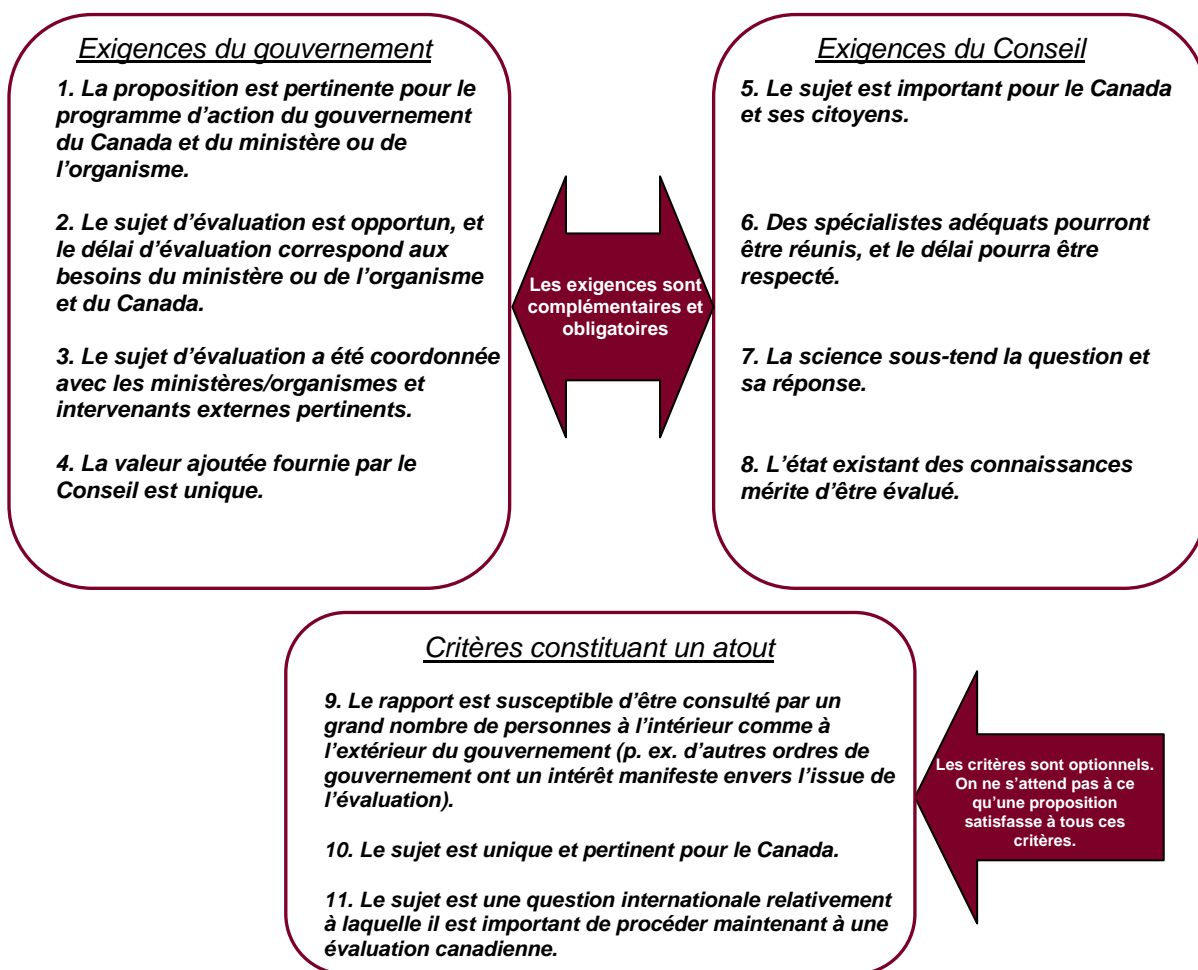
Exigences du gouvernement

1. La proposition est pertinente pour le programme d'action du gouvernement du Canada et du ministère ou de l'organisme.

2. Le sujet d'évaluation est opportun, et le délai d'évaluation correspond aux besoins du ministère ou de l'organisme et du Canada.

3. Le sujet d'évaluation a été coordonnée avec les ministères/organismes et intervenants externes pertinents.

4. La valeur ajoutée fournie par le Conseil est unique.

Les exigences sont complémentaires et obligatoires

Exigences du Conseil

5. Le sujet est important pour le Canada et ses citoyens.

6. Des spécialistes adéquats pourront être réunis, et le délai pourra être respecté.

7. La science sous-tend la question et sa réponse.

8. L'état existant des connaissances mérite d'être évalué.

Critères constituant un atout

9. Le rapport est susceptible d'être consulté par un grand nombre de personnes à l'intérieur comme à l'extérieur du gouvernement (p. ex. d'autres ordres de gouvernement ont un intérêt manifeste envers l'issue de l'évaluation).

10. Le sujet est unique et pertinent pour le Canada.

11. Le sujet est une question internationale relativement à laquelle il est important de procéder maintenant à une évaluation canadienne.

Les critères sont optionnels. On ne s'attend pas à ce qu'une proposition satisfasse à tous ces critères.